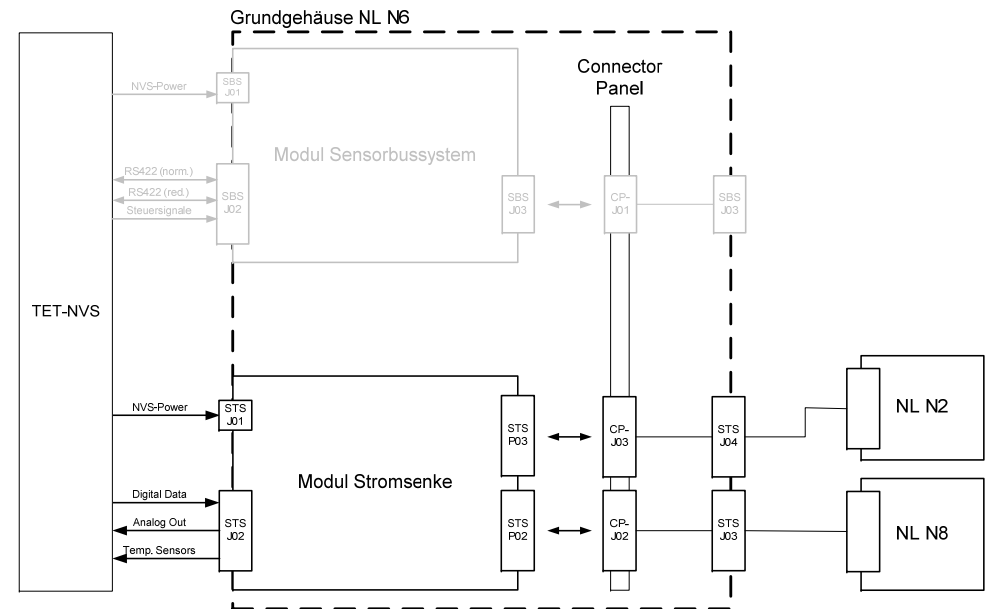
Grundgehäuse NL N6

TET-NVS

NVS-Power

SBS J01

Modul Sensorbussystem

RS422 (norm.)

RS422 (red.)

Steuersignale

SBS J02

SBS J03

Connector Panel

CP-J01

SBS J03

NVS-Power

STS J01

Modul Stromsenke

STS P03

CP-J03

STS J04

NL N2

Digital Data

Analog Out

Temp. Sensors

STS J02

STS P02

CP-J02

STS J03

NL N8